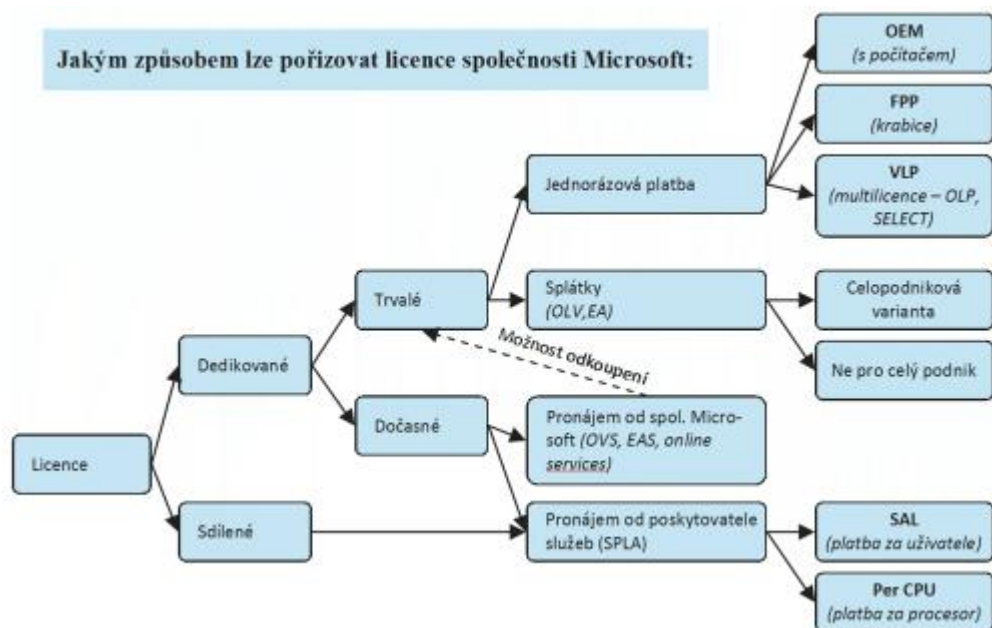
Jakým způsobem lze pořizovat licence společnosti Microsoft:

OEM
(s počítačem)

FPP
(krabice)

VLP
(multilicence – OLP, SELECT)

Jednorázová platba

Trvalé

Splátky
(OLV,EA)

Celopodniková varianta

Ne pro celý podnik

Možnost odkoupení

Dedikované

Dočasné

Pronájem od spol. Microsoft (OVS, EAS, online services)

Licence

Sdílené

Pronájem od poskytovatele služeb (SPLA)

SAL
(platba za uživatele)

Per CPU
(platba za procesor)